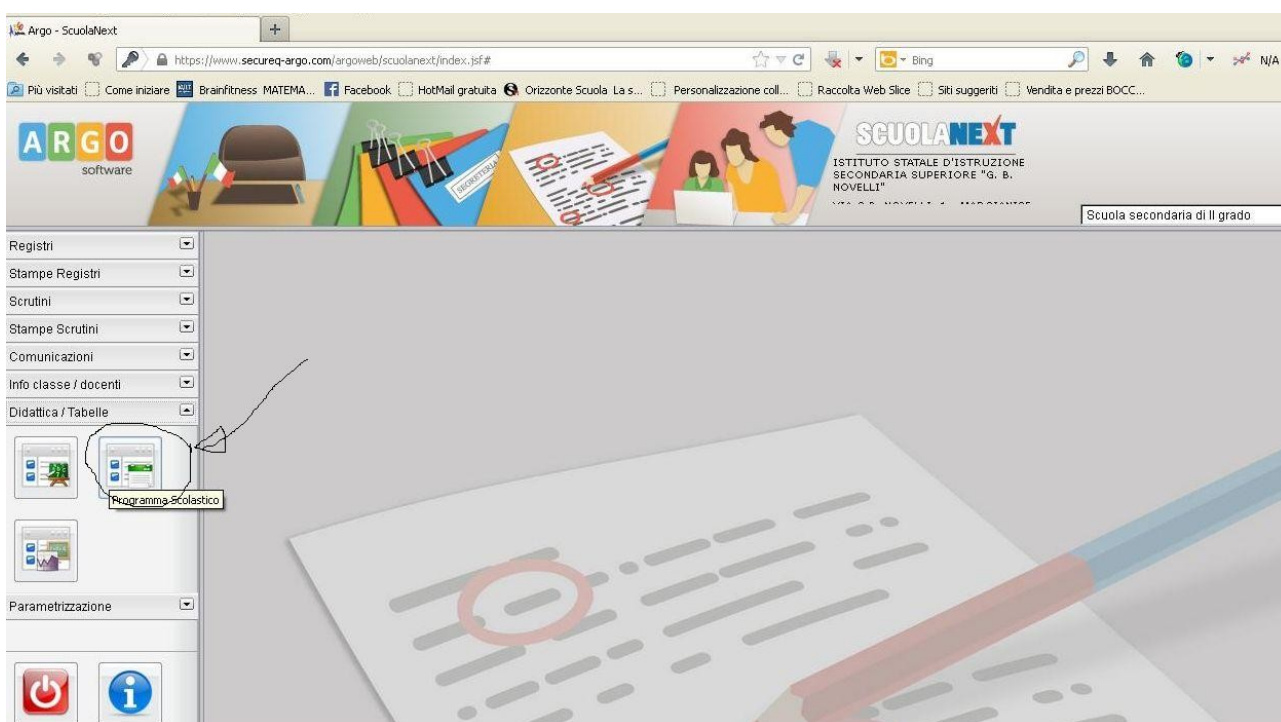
Argo - ScuolaNext
+
https://www.secureq-argo.com/argoweb/scuolanext/index.jsf#
Bing
N/A
Più visitati
Come iniziare
Brainfitness MATEMA...
Facebook
HotMail gratuita
Orizzonte Scuola La s...
Personalizzazione coll...
Raccolta Web Slice
Siti suggeriti
Vendita e prezzi BOCC...

ARGO
software
SEGRETERIA
SCUOLANEXT
ISTITUTO STATALE D'ISTRUZIONE SECONDARIA SUPERIORE "G. B. NOVELLI"
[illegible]
Scuola secondaria di II grado

Registri
Stampe Registri
Scrutini
Stampe Scrutini
Comunicazioni
Info classe / docenti
Didattica / Tabelle
Programma Scolastico
Parametrizzazione